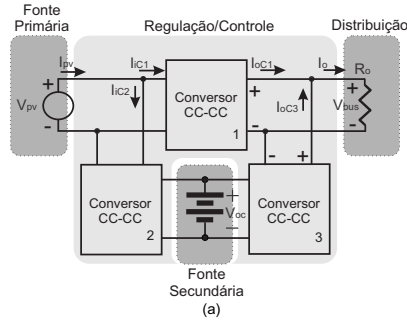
Fonte Primária

Regulação/Controle

Distribuição

$I_{pv}$

$I_{iC1}$

$I_{oC1}$

$I_o$

$R_o$

$I_{iC2}$

$I_{oC3}$

+

$V_{pv}$

-

Conversor CC-CC

1

+

-

+

$V_{bus}$

-

-

+

Conversor CC-CC

2

+

$V_{oc}$

-

Conversor CC-CC

3

Fonte Secundária

(a)